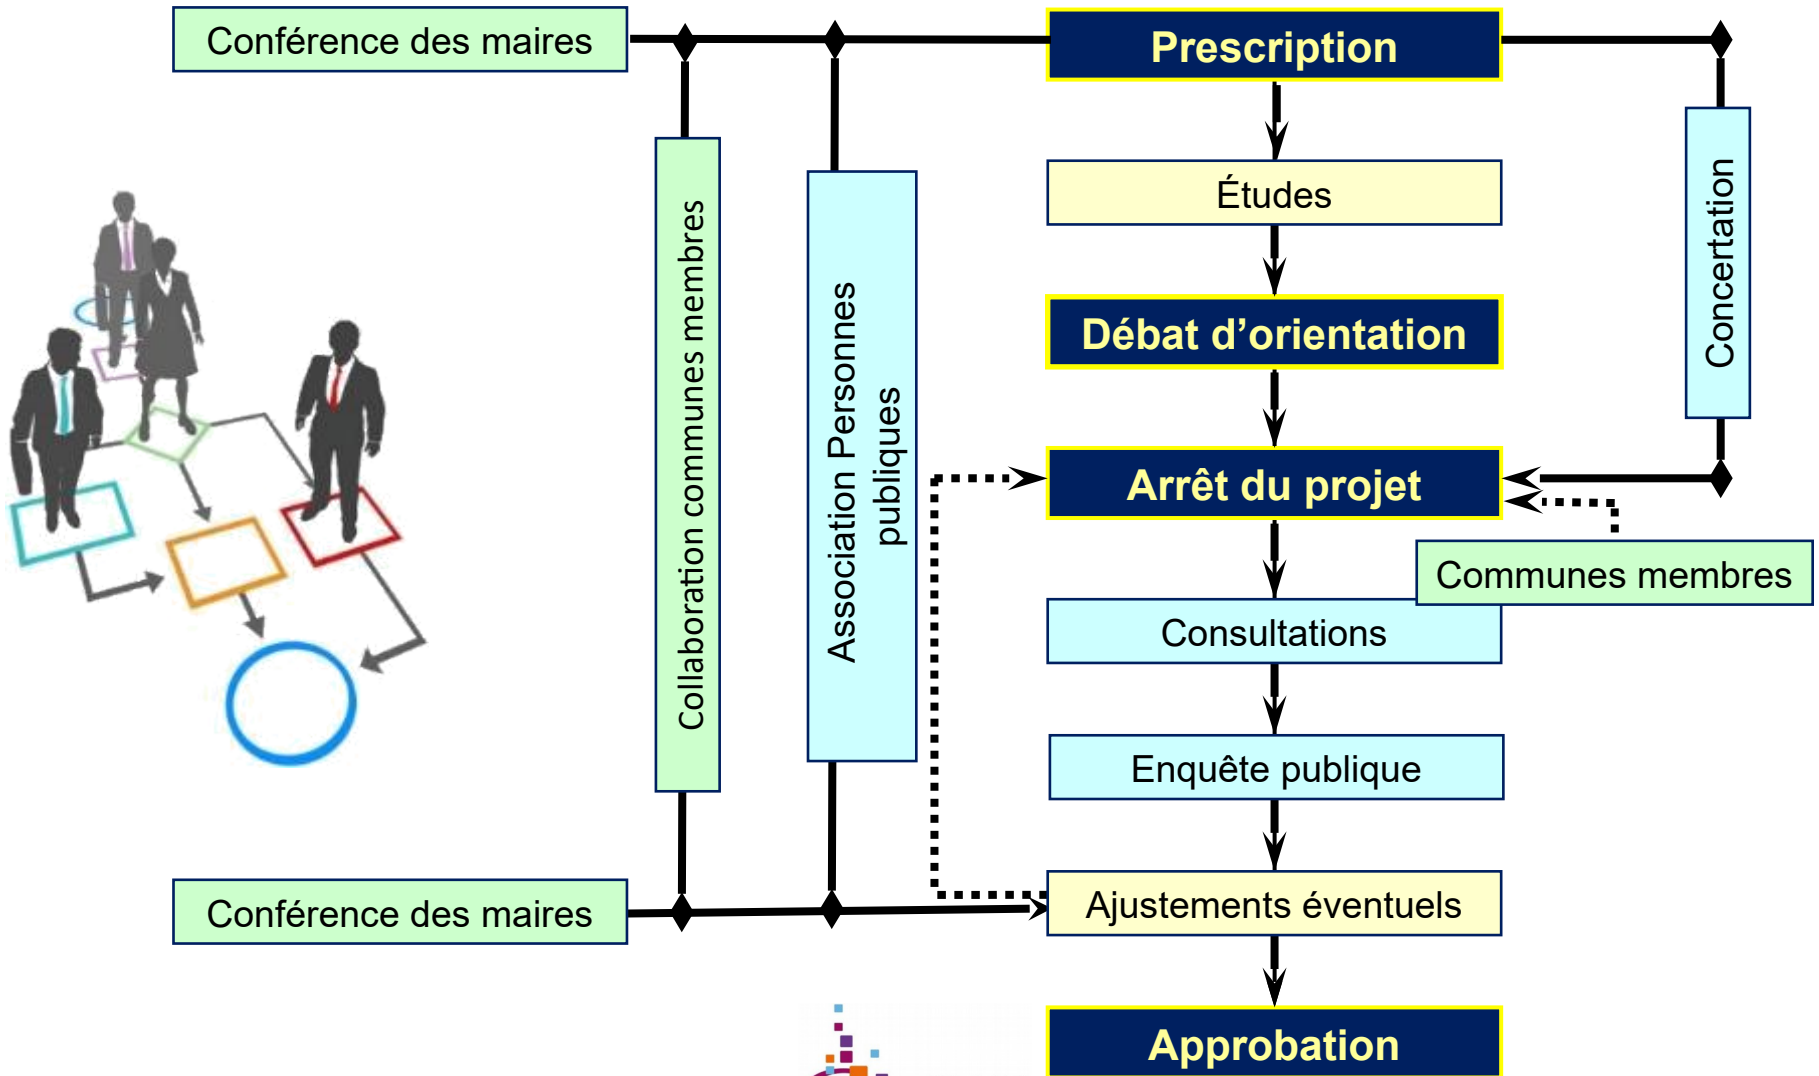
Conférence des maires

Collaboration communes membres

Association Personnes publiques

Prescription

Études

Débat d'orientation

Arrêt du projet

Consultations

Enquête publique

Ajustements éventuels

Approbation

Concertation

Communes membres

Conférence des maires